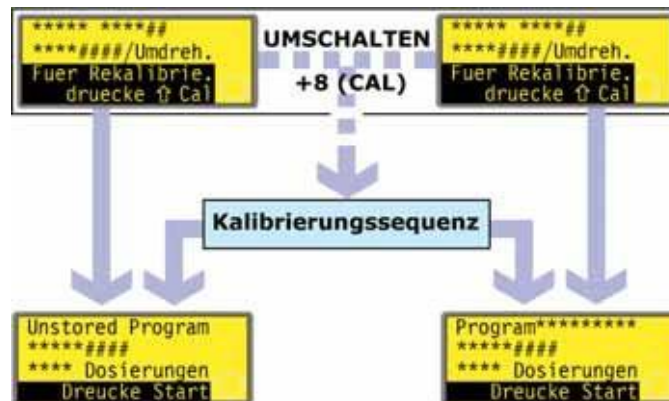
***** ****##
****####/Umdreh.
Fuer Rekalibrie.
druecke ⇧ Cal

UMSCHALTEN
+8 (CAL)

***** ****##
****####/Umdreh.
Fuer Rekalibrie.
druecke ⇧ Cal

Kalibrierungssequenz

Unstored Program
*****####
**** Dosierungen
Dreucke Start

Program*********
*****####
**** Dosierungen
Dreucke Start